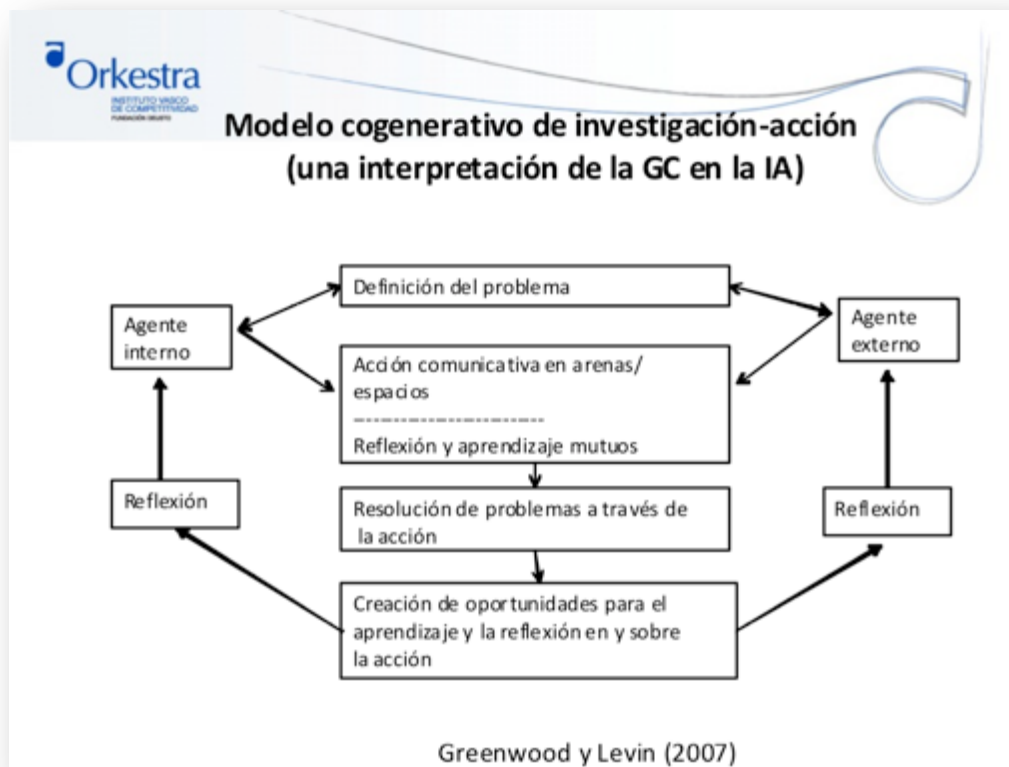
Orkestra
INSTITUTO VASCO DE COMPETITIVIDAD
FUNDACIÓN DEUSTO

Modelo cogenerativo de investigación-acción (una interpretación de la GC en la IA)

Definición del problema

Agente interno

Agente externo

Acción comunicativa en arenas/ espacios
-----------------------
Reflexión y aprendizaje mutuos

Reflexión

Resolución de problemas a través de la acción

Reflexión

Creación de oportunidades para el aprendizaje y la reflexión en y sobre la acción

Greenwood y Levin (2007)